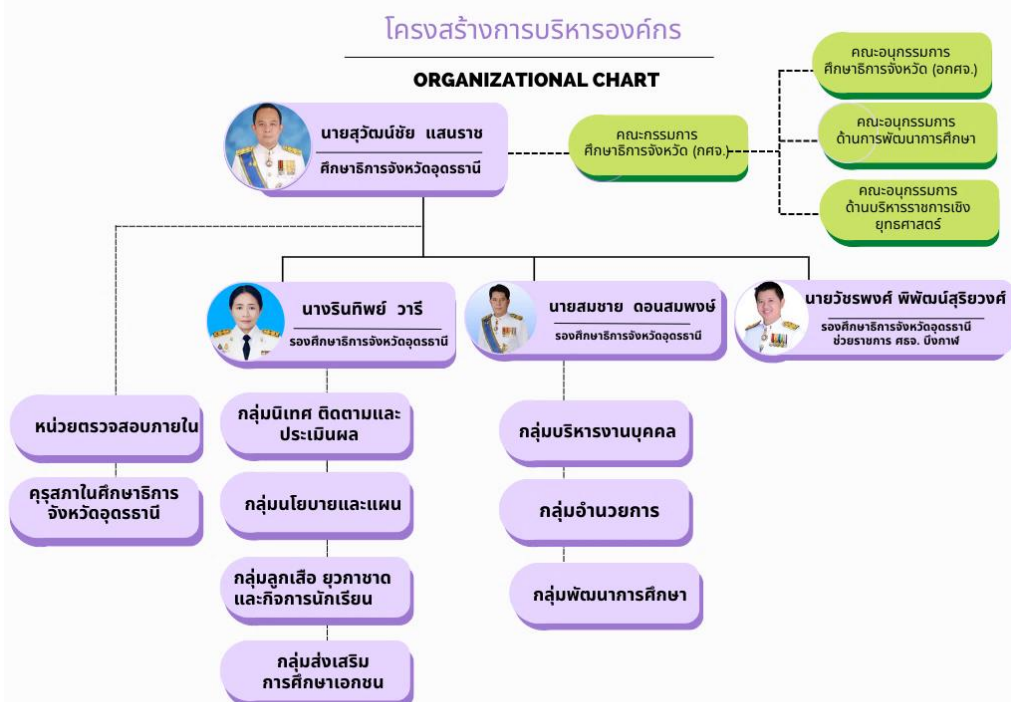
โครงสร้างการบริหารองค์กร

ORGANIZATIONAL CHART

นายสุวัฒน์ชัย แสนราช
ศึกษาธิการจังหวัดอุดรธานี

คณะกรรมการ ศึกษาธิการจังหวัด (กศจ.)

คณะอนุกรรมการ ศึกษาธิการจังหวัด (อกศจ.)

คณะอนุกรรมการ ด้านการพัฒนาการศึกษา

คณะอนุกรรมการ ด้านบริหารราชการเชิงยุทธศาสตร์

นางรินทิพย์ วารี
รองศึกษาธิการจังหวัดอุดรธานี

นายสมชาย ดอนสมพงษ์
รองศึกษาธิการจังหวัดอุดรธานี

นายวัชรพงศ์ พิพัฒน์สุริยวงศ์
รองศึกษาธิการจังหวัดอุดรธานี ช่วยราชการ ศธจ. บึงกาฬ

หน่วยตรวจสอบภายใน

คุรุสภาในศึกษาธิการจังหวัดอุดรธานี

กลุ่มนิเทศ ติดตามและประเมินผล

กลุ่มนโยบายและแผน

กลุ่มลูกเสือ ยุวกาชาด และกิจการนักเรียน

กลุ่มส่งเสริมการศึกษาเอกชน

กลุ่มบริหารงานบุคคล

กลุ่มอำนวยการ

กลุ่มพัฒนาการศึกษา